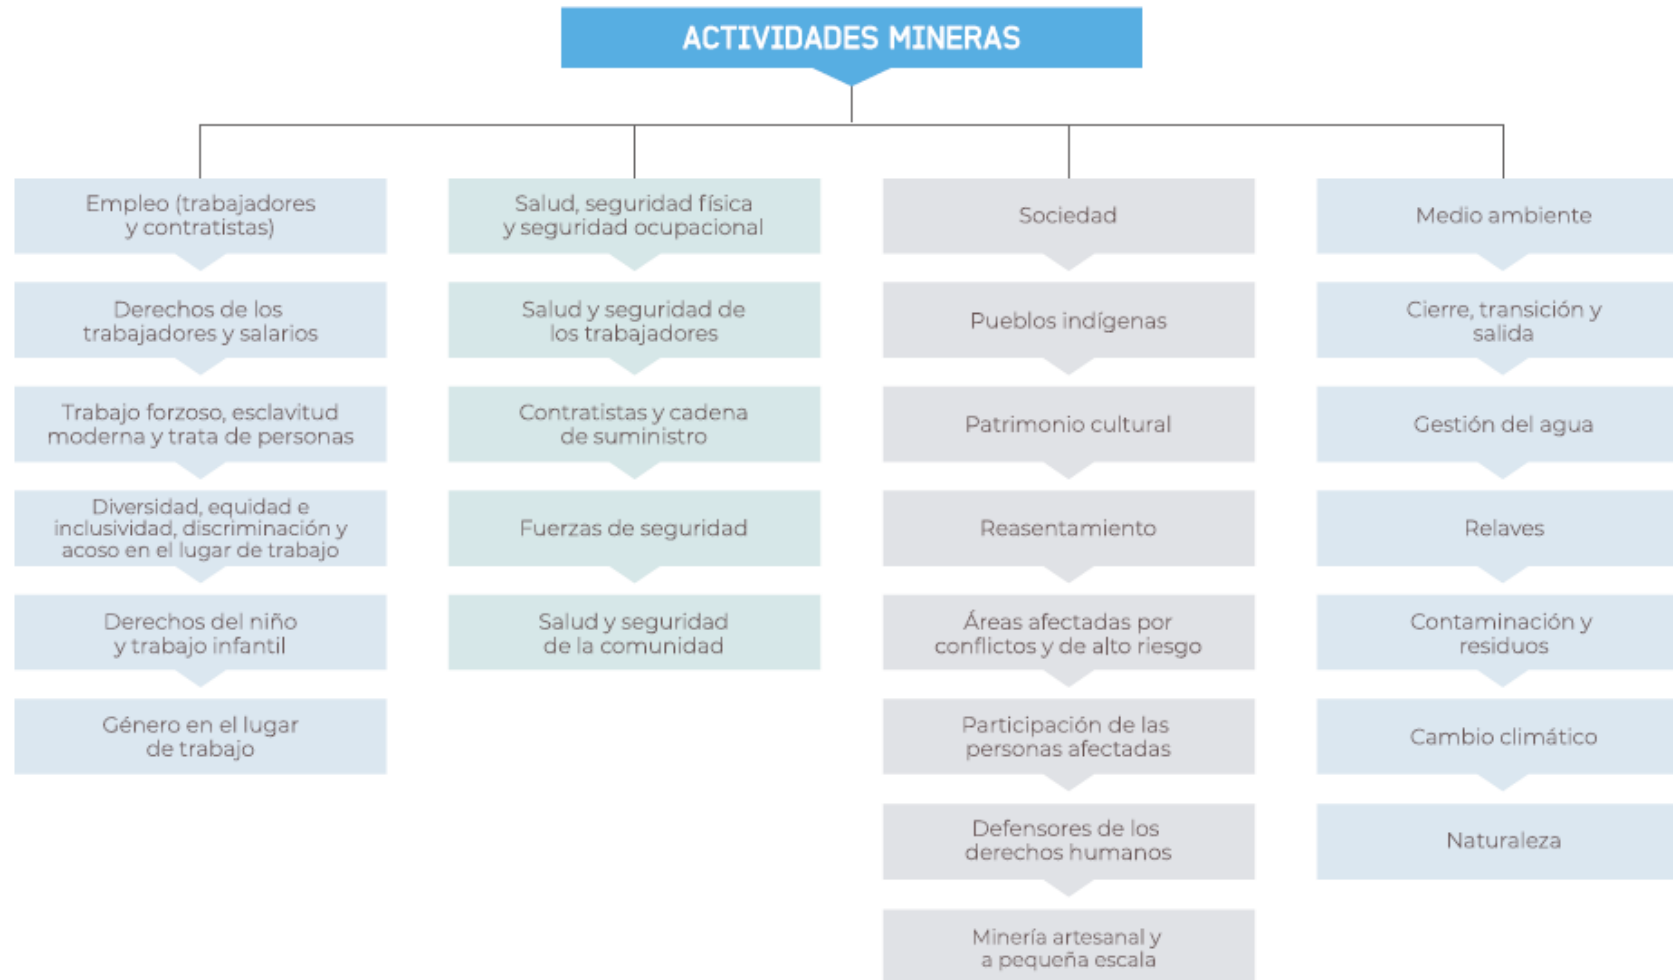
ACTIVIDADES MINERAS

Empleo (trabajadores y contratistas)

Derechos de los trabajadores y salarios

Trabajo forzoso, esclavitud moderna y trata de personas

Diversidad, equidad e inclusividad, discriminación y acoso en el lugar de trabajo

Derechos del niño y trabajo infantil

Género en el lugar de trabajo

Salud, seguridad física y seguridad ocupacional

Salud y seguridad de los trabajadores

Contratistas y cadena de suministro

Fuerzas de seguridad

Salud y seguridad de la comunidad

Sociedad

Pueblos indígenas

Patrimonio cultural

Reasentamiento

Áreas afectadas por conflictos y de alto riesgo

Participación de las personas afectadas

Defensores de los derechos humanos

Minería artesanal y a pequeña escala

Medio ambiente

Cierre, transición y salida

Gestión del agua

Relaves

Contaminación y residuos

Cambio climático

Naturaleza